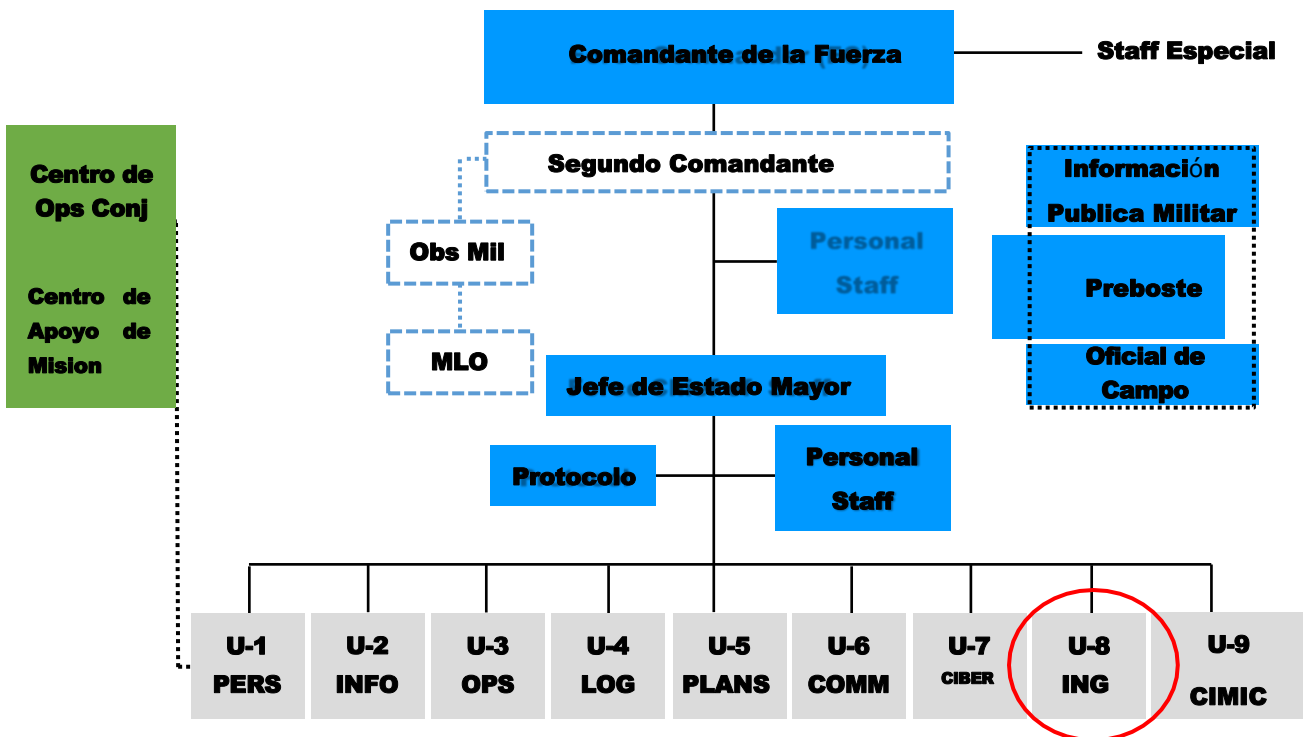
Comandante de la Fuerza

Staff Especial

Centro de Ops Conj

Centro de Apoyo de Mision

Segundo Comandante

Información Publica Militar

Obs Mil

Personal Staff

Preboste

MLO

Oficial de Campo

Jefe de Estado Mayor

Protocolo

Personal Staff

U-1 PERS

U-2 INFO

U-3 OPS

U-4 LOG

U-5 PLANS

U-6 COMM

U-7 CIBER

U-8 ING

U-9 CIMIC